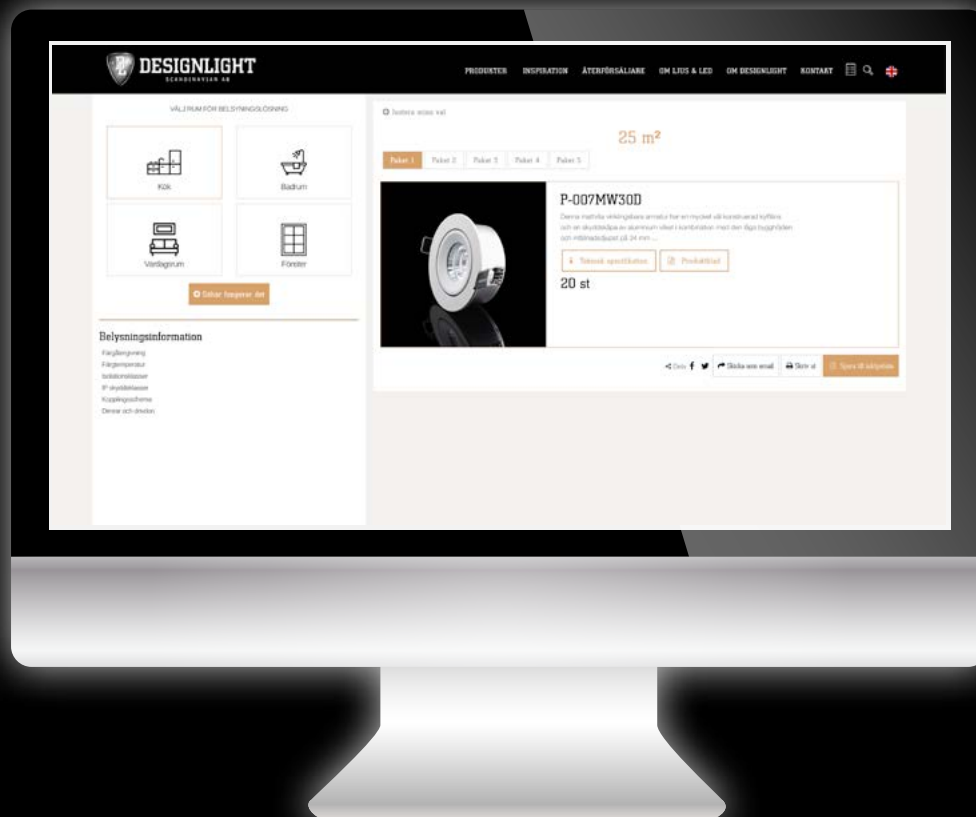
DESIGNLIGHT
SCANDINAVIAN AB

PRODUKTER INSPIRATION ÅTERFÖRSÄLJARE OM LJUS & LED OM DESIGNLIGHT KONTAKT

VÄLJ RUM FÖR BELYSNINGSLÖSNING

Kök
Badrum
Vardagsrum
Fönster

Sökar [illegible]

Belysningsinformation
Färgåtergivning
Färgtemperatur
Isolationsklasser
IP skyddsklasser
Kopplingsschema
Dimrar och drivdon

Ändra dina val

25 m²

Paket 1 Paket 2 Paket 3 Paket 4 Paket 5

P-007MW30D

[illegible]

Teknisk specifikation
Produktblad

20 st

Dela
Skicka som email
Skriv ut
Spara till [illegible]